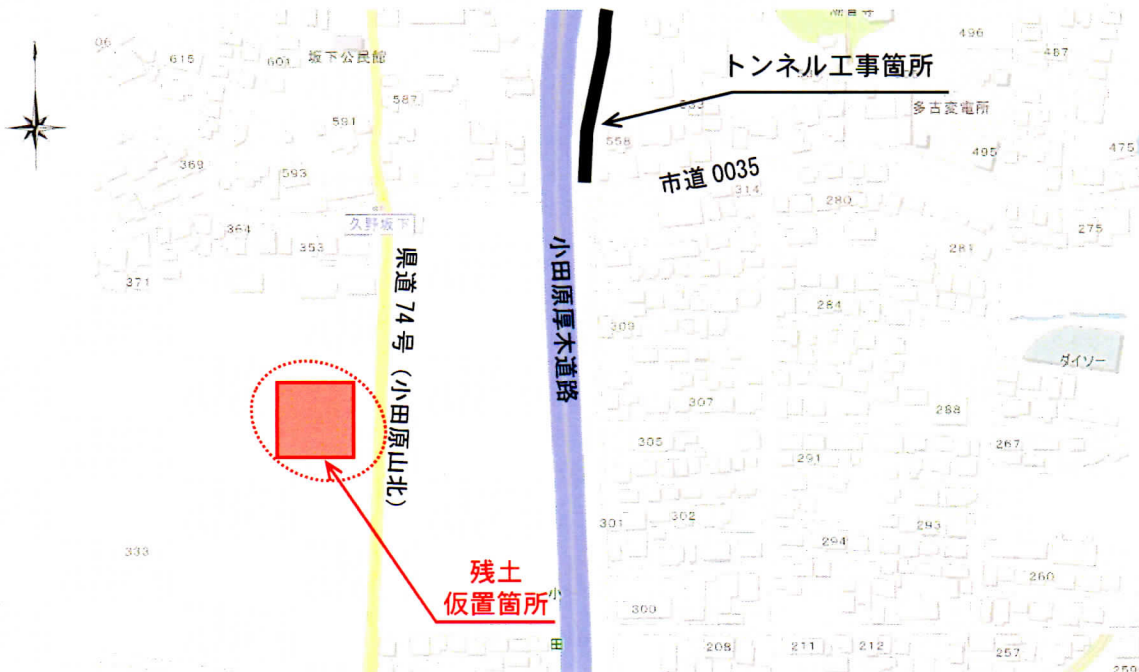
トンネル工事箇所

市道 0035

県道 74 号（小田原山北）

小田原厚木道路

残土
仮置箇所

坂下公民館

久野坂下

多古変電所

ダイソー

06
615
601
587
591
369
593
364
353
371
333
496
487
558
405
475
314
280
275
281
284
309
307
288
305
291
267
301
302
293
294
260
300
208
211
212
257
259